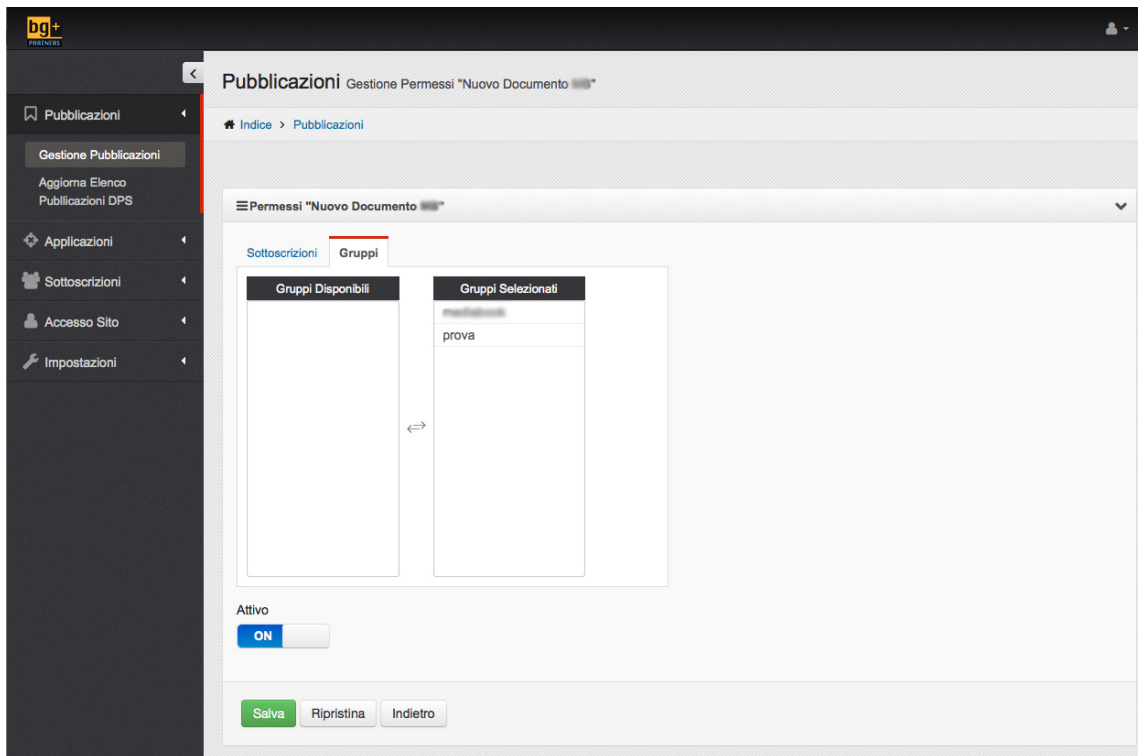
bg+ PARTNERS

Pubblicazioni Gestione Permessi "Nuovo Documento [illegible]"

Pubblicazioni

Gestione Pubblicazioni

Aggiorna Elenco Pubblicazioni DPS

Applicazioni

Sottoscrizioni

Accesso Sito

Impostazioni

Indice > Pubblicazioni

Permessi "Nuovo Documento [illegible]"

Sottoscrizioni Gruppi

| Gruppi Disponibili |
|---|

| Gruppi Selezionati |
|---|
| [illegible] |
| prova |

Attivo

ON

Salva Ripristina Indietro